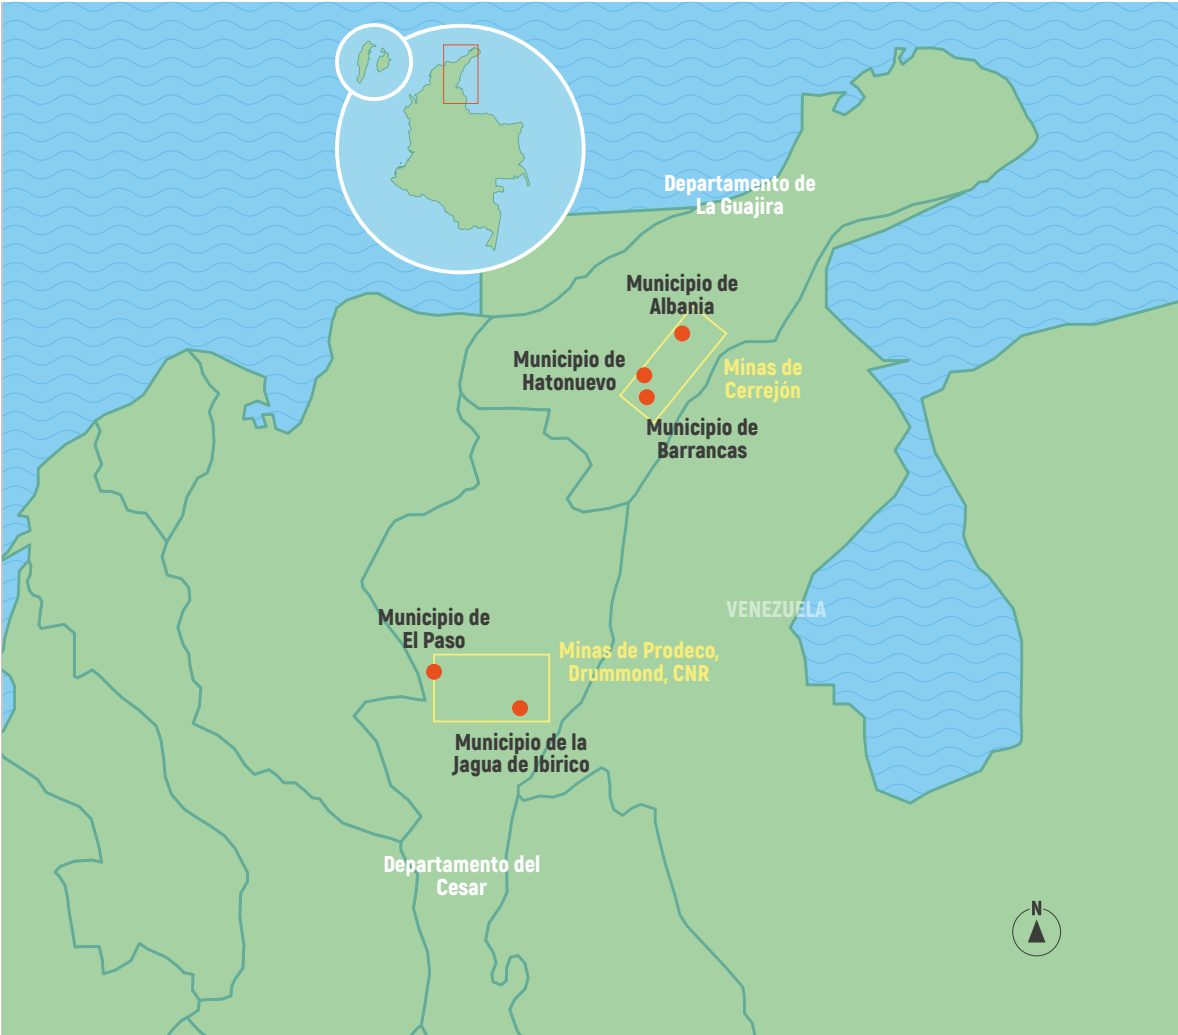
Departamento de La Guajira

Municipio de Albania

Municipio de Hatonuevo

Minas de Cerrejón

Municipio de Barrancas

VENEZUELA

Municipio de El Paso

Minas de Prodeco, Drummond, CNR

Municipio de la Jagua de Ibirico

Departamento del Cesar

N